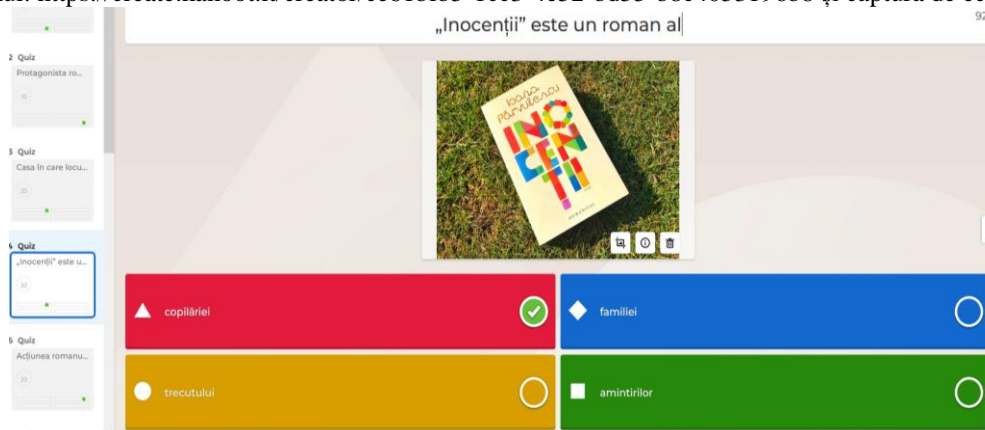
„Inocenții” este un roman al

2 Quiz
Protagonista ro...

3 Quiz
Casa în care locu...
20

4 Quiz
„Inocenții” este u...
20

5 Quiz
Acțiunea romanu...
20

Ioana Pârvulescu
INOCENȚII
HUMANITAS

copilăriei

familiei

trecutului

amintirilor